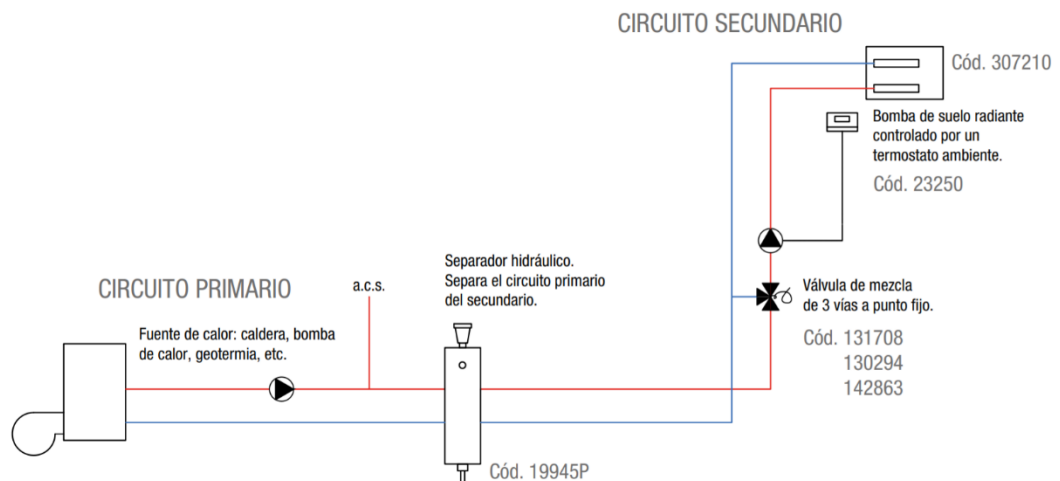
CIRCUITO SECUNDARIO

Cód. 307210

Bomba de suelo radiante controlado por un termostato ambiente.

Cód. 23250

CIRCUITO PRIMARIO

a.c.s.

Separador hidráulico. Separa el circuito primario del secundario.

Válvula de mezcla de 3 vías a punto fijo.

Cód. 131708
130294
142863

Fuente de calor: caldera, bomba de calor, geotermia, etc.

Cód. 19945P